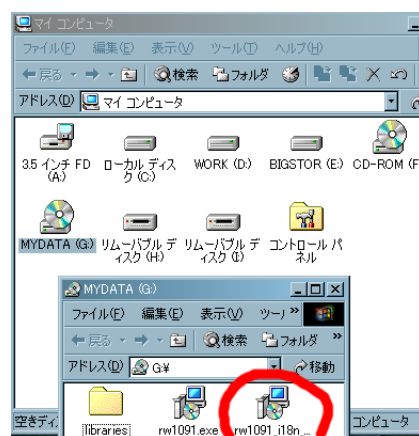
マイ コンピュータ

ファイル(F) 編集(E) 表示(V) ツール(T) ヘルプ(H)

戻る 検索 フォルダ

アドレス(D) マイ コンピュータ

3.5 インチ FD (A:)

ローカル ディスク (C:)

WORK (D:)

BIGSTOR (E:)

CD-ROM (F

MYDATA (G:)

リムーバブル ディスク (H:)

リムーバブル ディスク (I:)

コントロール パネル

MYDATA (G:)

ファイル(F) 編集(E) 表示(V) ツー

戻る 検索 フォルダ

アドレス(D) G:¥ 移動

libraries

rw1091.exe

rw1091_i18n_...

空きディ

コンピュータ